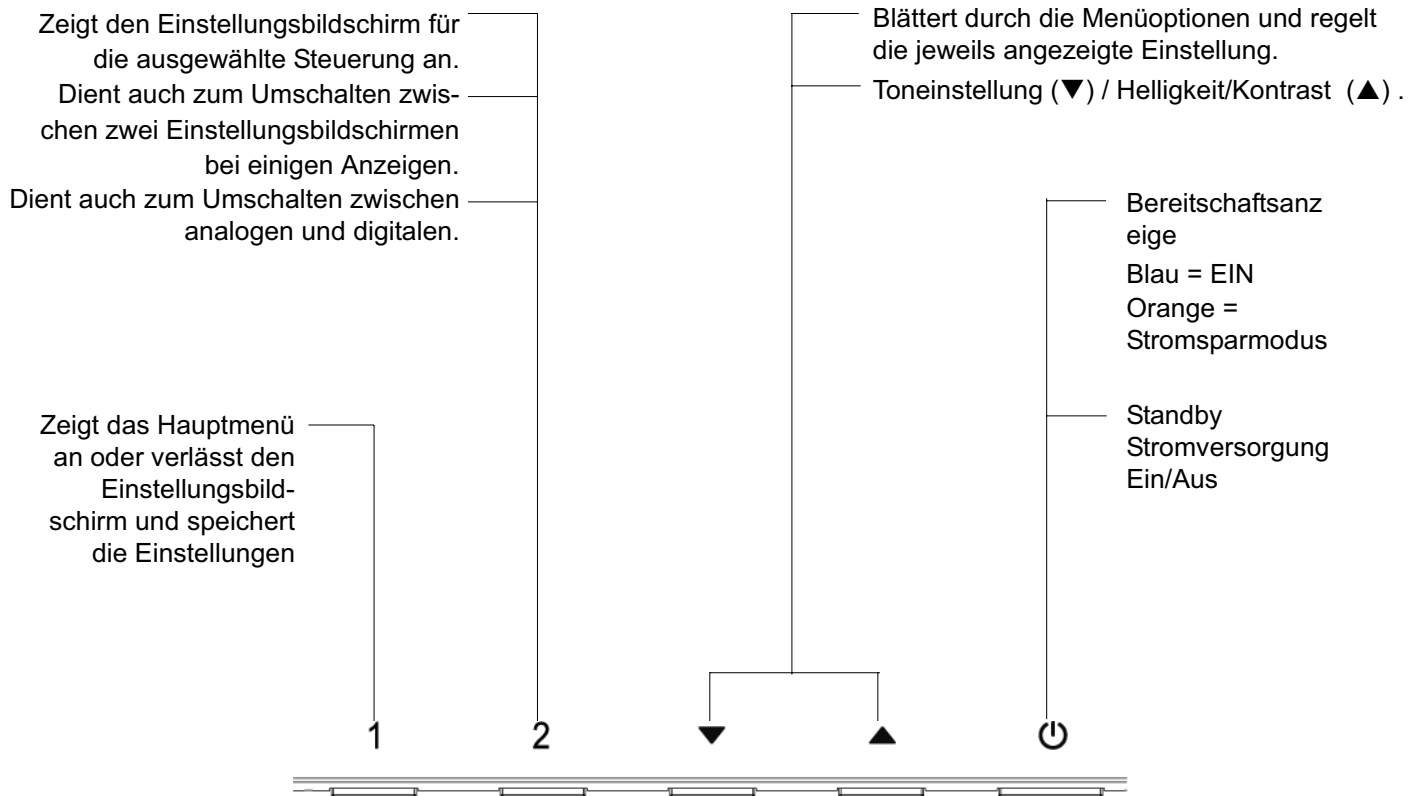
Zeigt den Einstellungsbildschirm für die ausgewählte Steuerung an.
Dient auch zum Umschalten zwischen zwei Einstellungsbildschirmen bei einigen Anzeigen.
Dient auch zum Umschalten zwischen analogen und digitalen.

Blättert durch die Menüoptionen und regelt die jeweils angezeigte Einstellung.
Toneinstellung (▼) / Helligkeit/Kontrast (▲) .

Bereitschaftsanz eige
Blau = EIN
Orange = Stromsparmodus

Standby Stromversorgung Ein/Aus

Zeigt das Hauptmenü an oder verlässt den Einstellungsbildschirm und speichert die Einstellungen

1 2 ▼ ▲